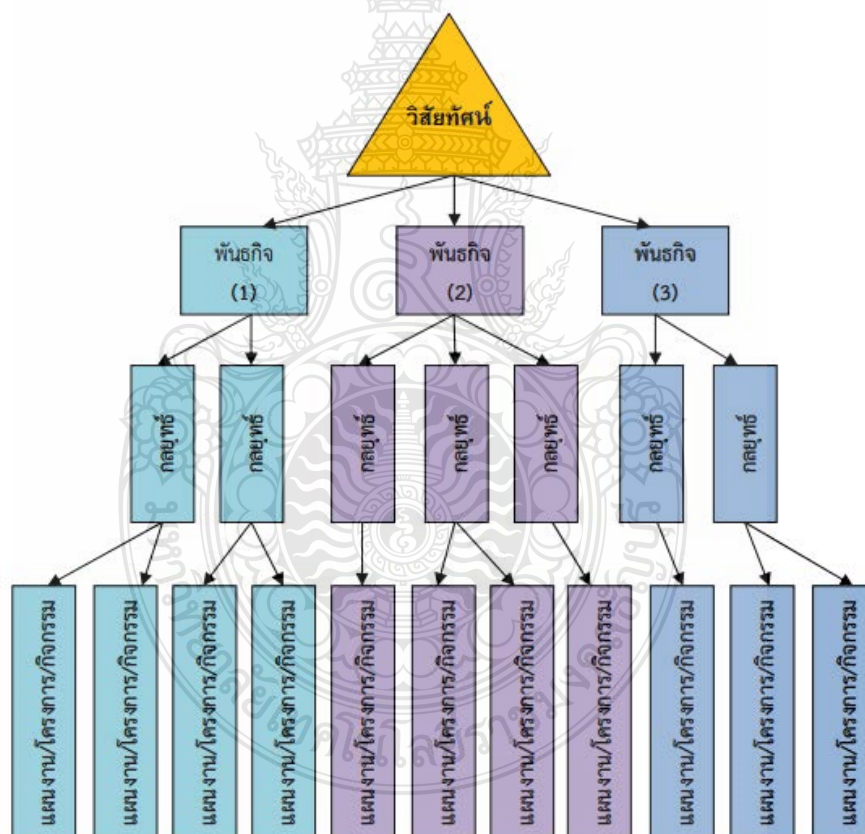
วิสัยทัศน์

พันธกิจ (1)

พันธกิจ (2)

พันธกิจ (3)

กลยุทธ์

กลยุทธ์

กลยุทธ์

กลยุทธ์

กลยุทธ์

กลยุทธ์

กลยุทธ์

แผนงาน/โครงการ/กิจกรรม

แผนงาน/โครงการ/กิจกรรม

แผนงาน/โครงการ/กิจกรรม

แผนงาน/โครงการ/กิจกรรม

แผนงาน/โครงการ/กิจกรรม

แผนงาน/โครงการ/กิจกรรม

แผนงาน/โครงการ/กิจกรรม

แผนงาน/โครงการ/กิจกรรม

แผนงาน/โครงการ/กิจกรรม

แผนงาน/โครงการ/กิจกรรม

แผนงาน/โครงการ/กิจกรรม